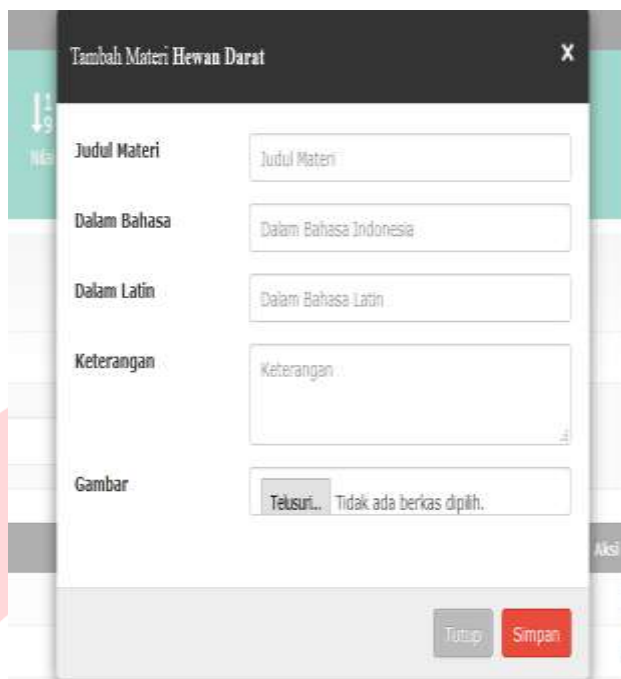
Tambah Materi Hewan Darat

x

Nilai

Judul Materi

Judul Materi

Dalam Bahasa

Dalam Bahasa Indonesia

Dalam Latin

Dalam Bahasa Latin

Keterangan

Keterangan

Gambar

Telusuri... Tidak ada berkas dipilih.

Aksi

Tutup

Simpan